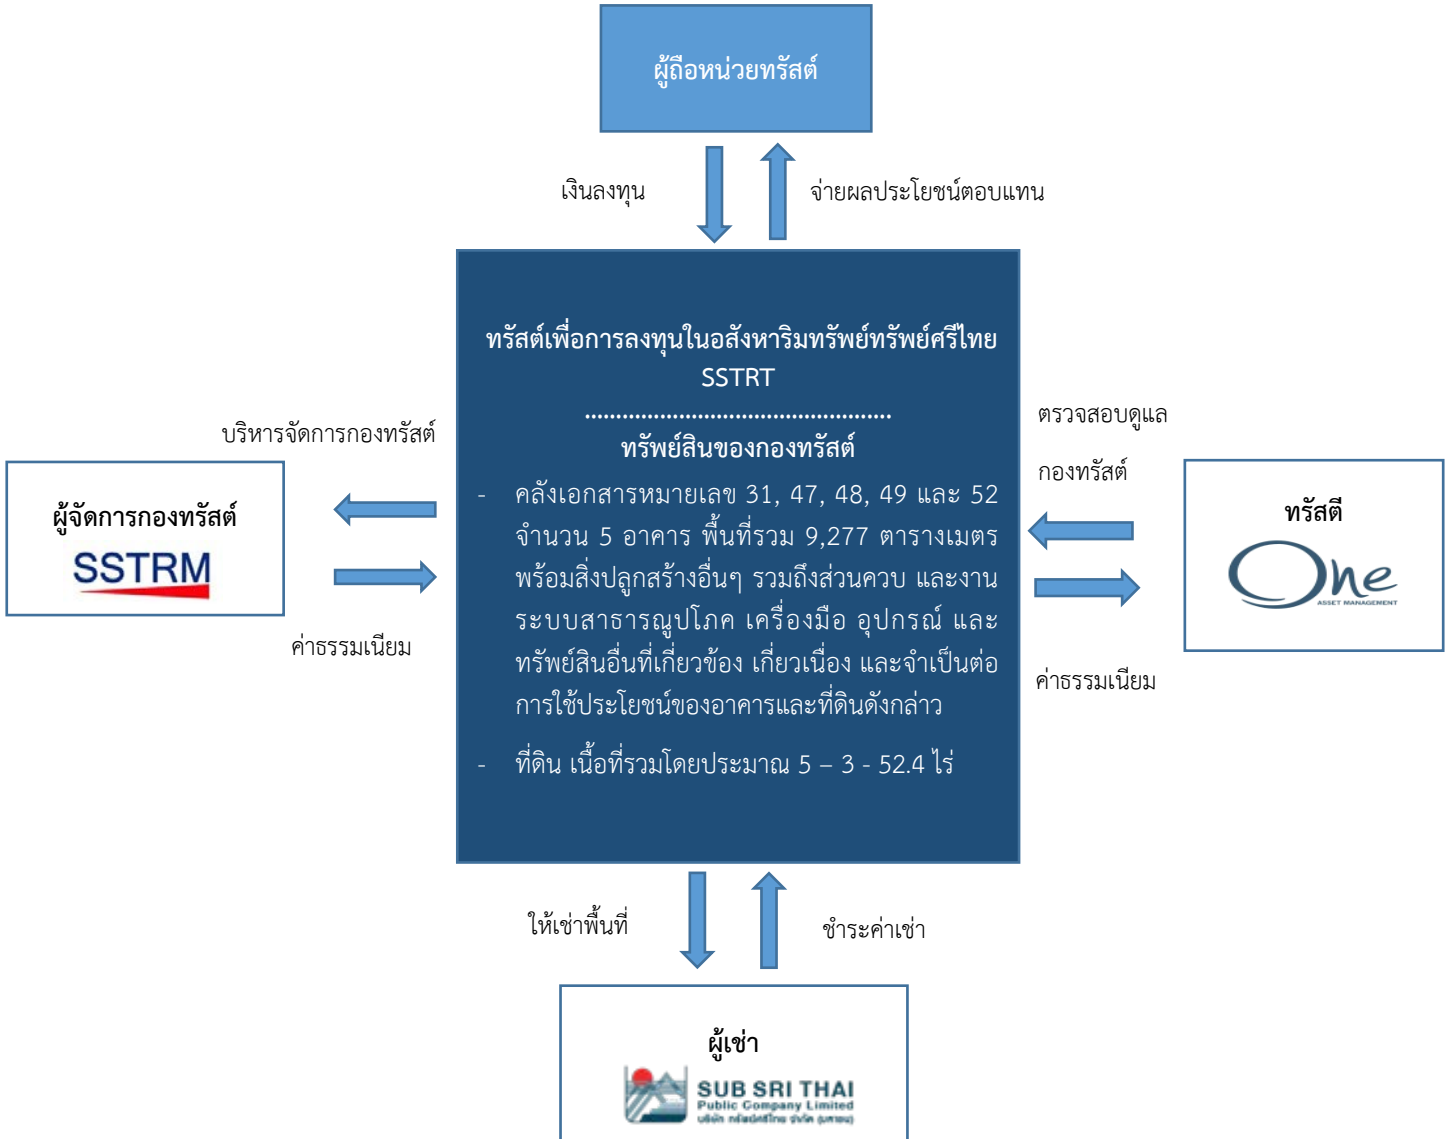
ผู้ถือหน่วยทรัสต์

เงินลงทุน

จ่ายผลประโยชน์ตอบแทน

ทรัสต์เพื่อการลงทุนในอสังหาริมทรัพย์ทรัพย์ศรีไทย
SSTRT
.................................................
ทรัพย์สินของกองทรัสต์

- คลังเอกสารหมายเลข 31, 47, 48, 49 และ 52 จำนวน 5 อาคาร พื้นที่รวม 9,277 ตารางเมตร พร้อมสิ่งปลูกสร้างอื่นๆ รวมถึงส่วนควบ และงานระบบสาธารณูปโภค เครื่องมือ อุปกรณ์ และทรัพย์สินอื่นที่เกี่ยวข้อง เกี่ยวเนื่อง และจำเป็นต่อการใช้ประโยชน์ของอาคารและที่ดินดังกล่าว

- ที่ดิน เนื้อที่รวมโดยประมาณ 5 – 3 - 52.4 ไร่

บริหารจัดการกองทรัสต์

ผู้จัดการกองทรัสต์
SSTRM

ค่าธรรมเนียม

ตรวจสอบดูแล
กองทรัสต์

ทรัสตี
One
ASSET MANAGEMENT

ค่าธรรมเนียม

ให้เช่าพื้นที่

ชำระค่าเช่า

ผู้เช่า
SUB SRI THAI
Public Company Limited
บริษัท ทรัพย์ศรีไทย จำกัด (มหาชน)